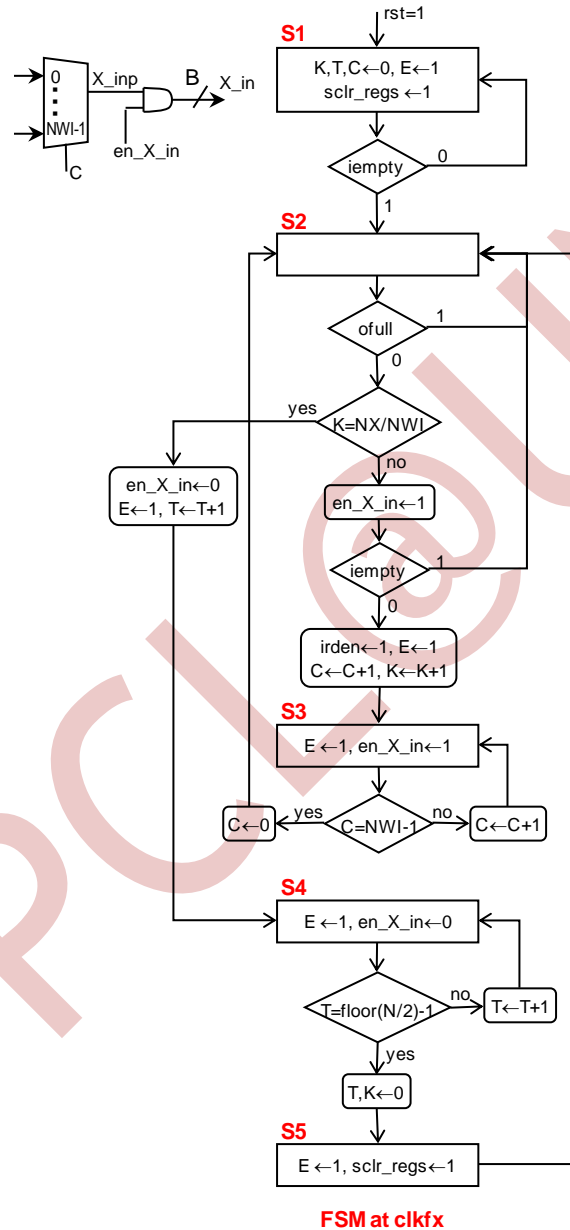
0
NWI-1
C
X_inp
B
X_in
en_X_in

rst=1

S1
K,T,C←0, E←1
sclr_regs←1

iempty
0
1

S2

ofull
1
0

yes
K=NX/NWI
no

en_X_in←0
E←1, T←T+1

en_X_in←1

iempty
1
0

irden←1, E←1
C←C+1, K←K+1

S3
E←1, en_X_in←1

C←0
yes
C=NWI-1
no
C←C+1

S4
E←1, en_X_in←0

T=floor(N/2)-1
no
T←T+1
yes

T,K←0

S5
E←1, sclr_regs←1

FSM at clkfx